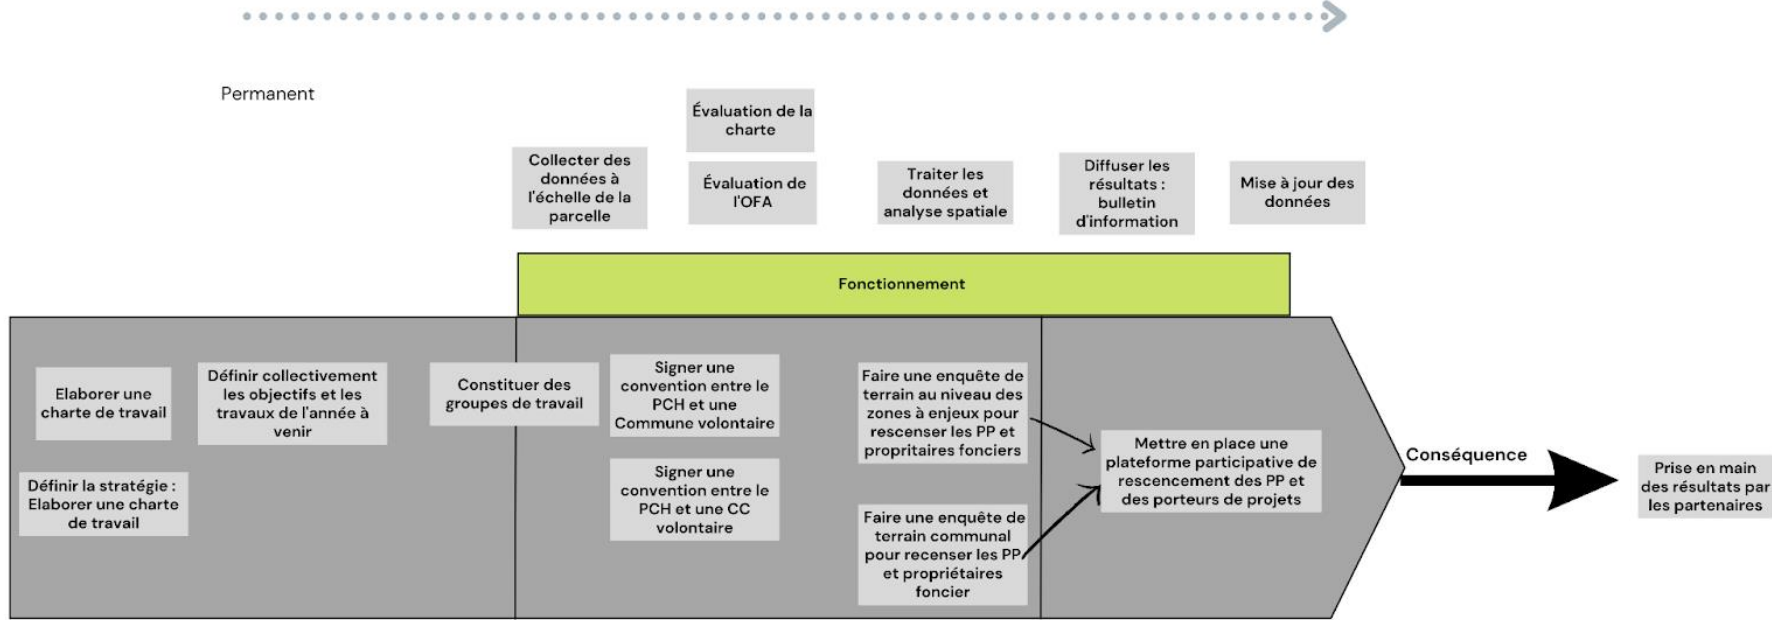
Permanent

Évaluation de la charte

Collecter des données à l'échelle de la parcelle

Évaluation de l'OFA

Traiter les données et analyse spatiale

Diffuser les résultats : bulletin d'information

Mise à jour des données

Fonctionnement

Elaborer une charte de travail

Définir collectivement les objectifs et les travaux de l'année à venir

Définir la stratégie : Elaborer une charte de travail

Constituer des groupes de travail

Signer une convention entre le PCH et une Commune volontaire

Signer une convention entre le PCH et une CC volontaire

Faire une enquête de terrain au niveau des zones à enjeux pour rescenser les PP et propriétaires fonciers

Faire une enquête de terrain communal pour recenser les PP et propriétaires foncier

Mettre en place une plateforme participative de rescencement des PP et des porteurs de projets

Conséquence

Prise en main des résultats par les partenaires